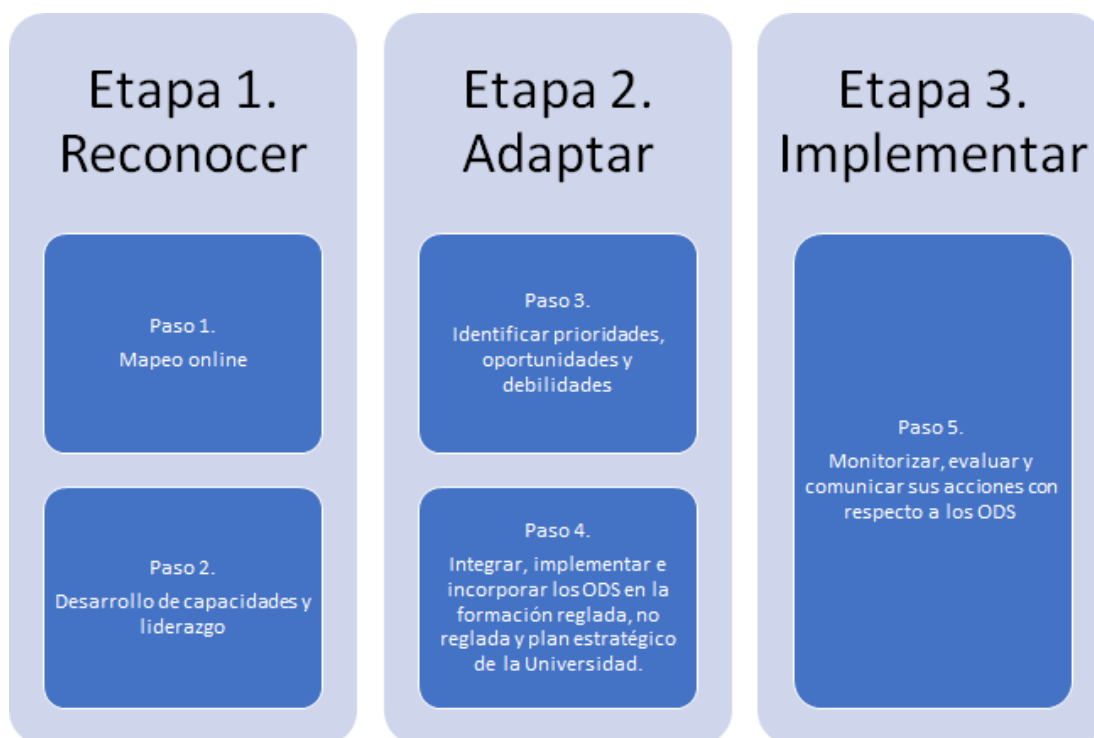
Etapa 1. Reconocer

Paso 1.

Mapeo online

Paso 2.

Desarrollo de capacidades y liderazgo

Etapa 2. Adaptar

Paso 3.

Identificar prioridades, oportunidades y debilidades

Paso 4.

Integrar, implementar e incorporar los ODS en la formación reglada, no reglada y plan estratégico de la Universidad.

Etapa 3. Implementar

Paso 5.

Monitorizar, evaluar y comunicar sus acciones con respecto a los ODS